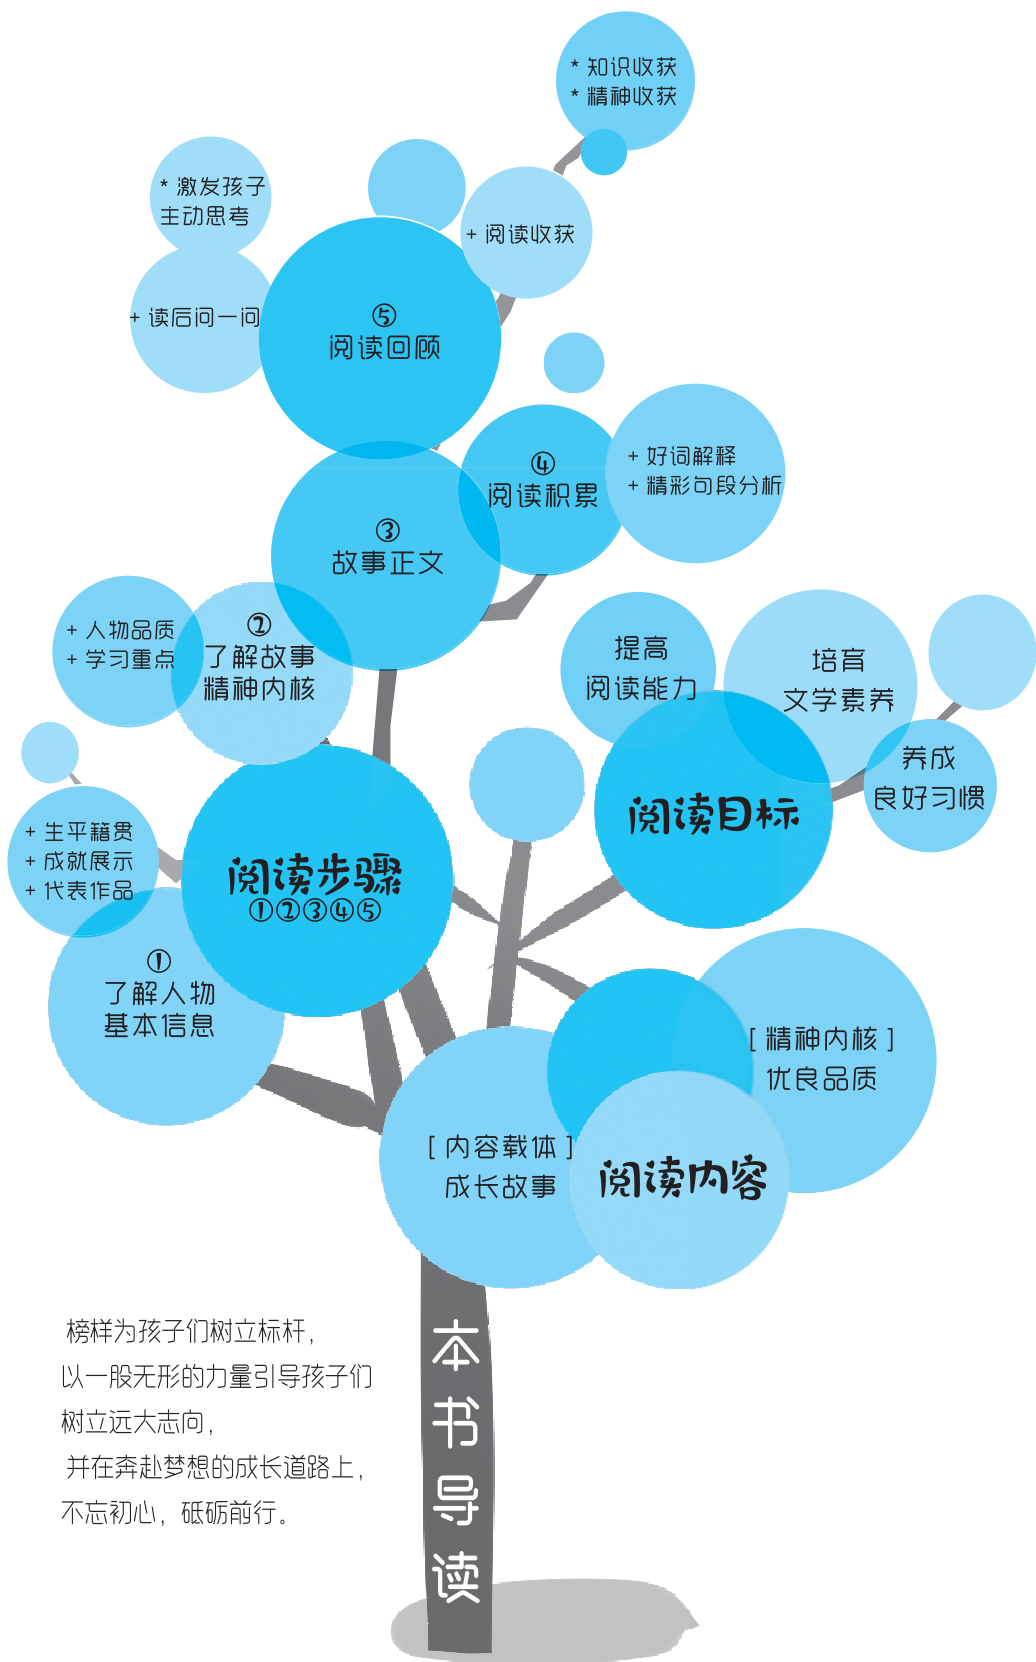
* 知识收获
* 精神收获

* 激发孩子主动思考

+ 阅读收获

+ 读后问一问

⑤
阅读回顾

④
阅读积累

+ 好词解释
+ 精彩句段分析

③
故事正文

+ 人物品质
+ 学习重点

②
了解故事精神内核

提高
阅读能力

培育
文学素养

养成
良好习惯

阅读目标

+ 生平籍贯
+ 成就展示
+ 代表作品

阅读步骤
①②③④⑤

①
了解人物基本信息

[ 精神内核 ]
优良品质

[ 内容载体 ]
成长故事

阅读内容

榜样为孩子们树立标杆，
以一股无形的力量引导孩子们
树立远大志向，
并在奔赴梦想的成长道路上，
不忘初心，砥砺前行。

本书导读